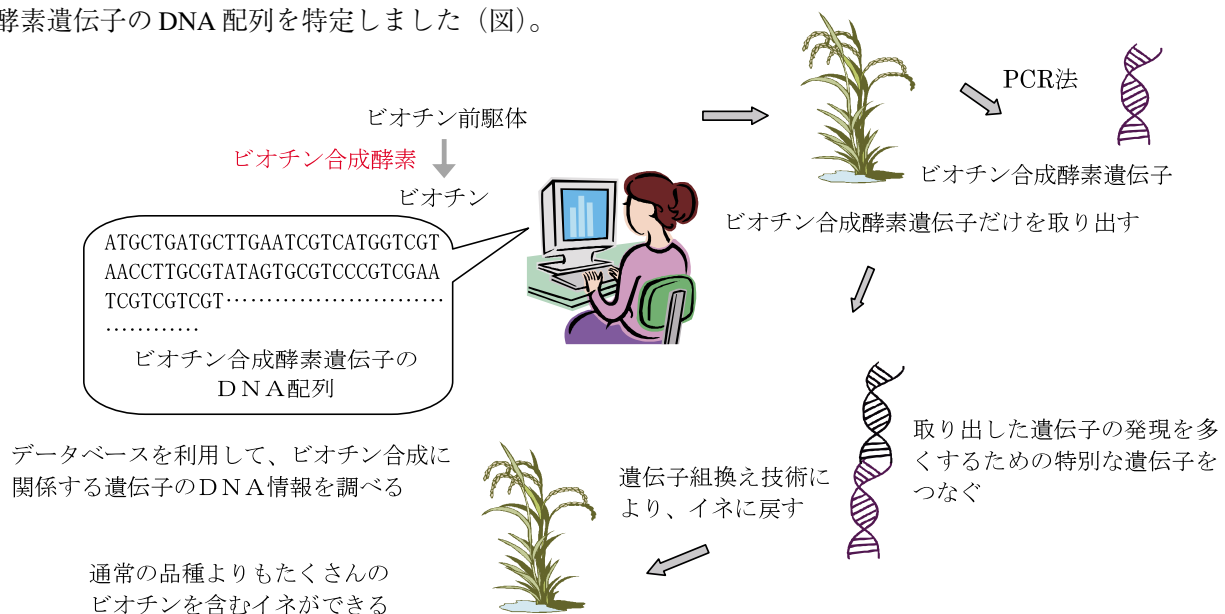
酵素遺伝子のDNA配列を特定しました（図）。

ビオチン前駆体

ビオチン合成酵素

ビオチン

ATGCTGATGCTTGAATCGTCATGGTCGT
AACCTTGCGTATAGTGCGTCCCGTCGAA
TCGTCGTCGT…………………………
…………

ビオチン合成酵素遺伝子の
ＤＮＡ配列

データベースを利用して、ビオチン合成に関係する遺伝子のＤＮＡ情報を調べる

PCR法

ビオチン合成酵素遺伝子

ビオチン合成酵素遺伝子だけを取り出す

取り出した遺伝子の発現を多くするための特別な遺伝子をつなぐ

遺伝子組換え技術により、イネに戻す

通常の品種よりもたくさんの
ビオチンを含むイネができる